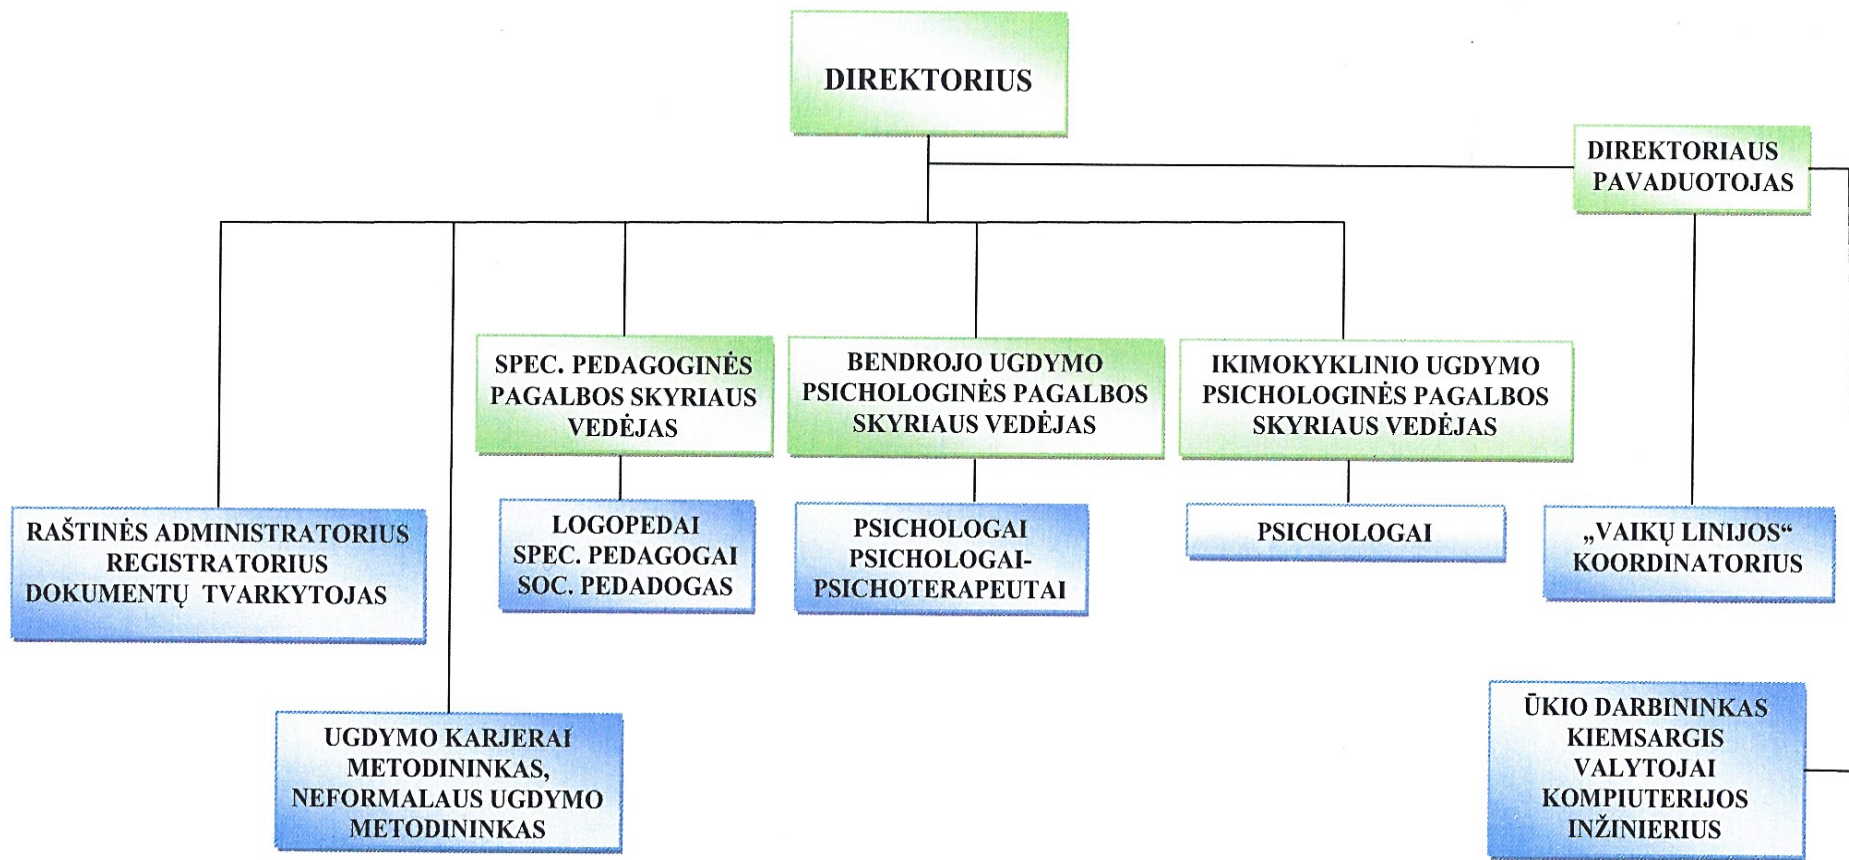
DIREKTORIUS

DIREKTORIAUS PAVADUOTOJAS

SPEC. PEDAGOGINĖS PAGALBOS SKYRIAUS VEDĖJAS

BENDROJO UGDYMO PSICHOLOGINĖS PAGALBOS SKYRIAUS VEDĖJAS

IKIMOKYKLINIO UGDYMO PSICHOLOGINĖS PAGALBOS SKYRIAUS VEDĖJAS

RAŠTINĖS ADMINISTRATORIUS REGISTRATORIUS DOKUMENTŲ TVARKYTOJAS

LOGOPEDAI SPEC. PEDAGOGAI SOC. PEDADOGAS

PSICHOLOGAI PSICHOLOGAI-PSICHOTERAPEUTAI

PSICHOLOGAI

„VAIKŲ LINIJOS“ KOORDINATORIUS

UGDYMO KARJERAI METODININKAS, NEFORMALAUS UGDYMO METODININKAS

ŪKIO DARBININKAS KIEMSARGIS VALYTOJAI KOMPIUTERIJOS INŽINIERIUS